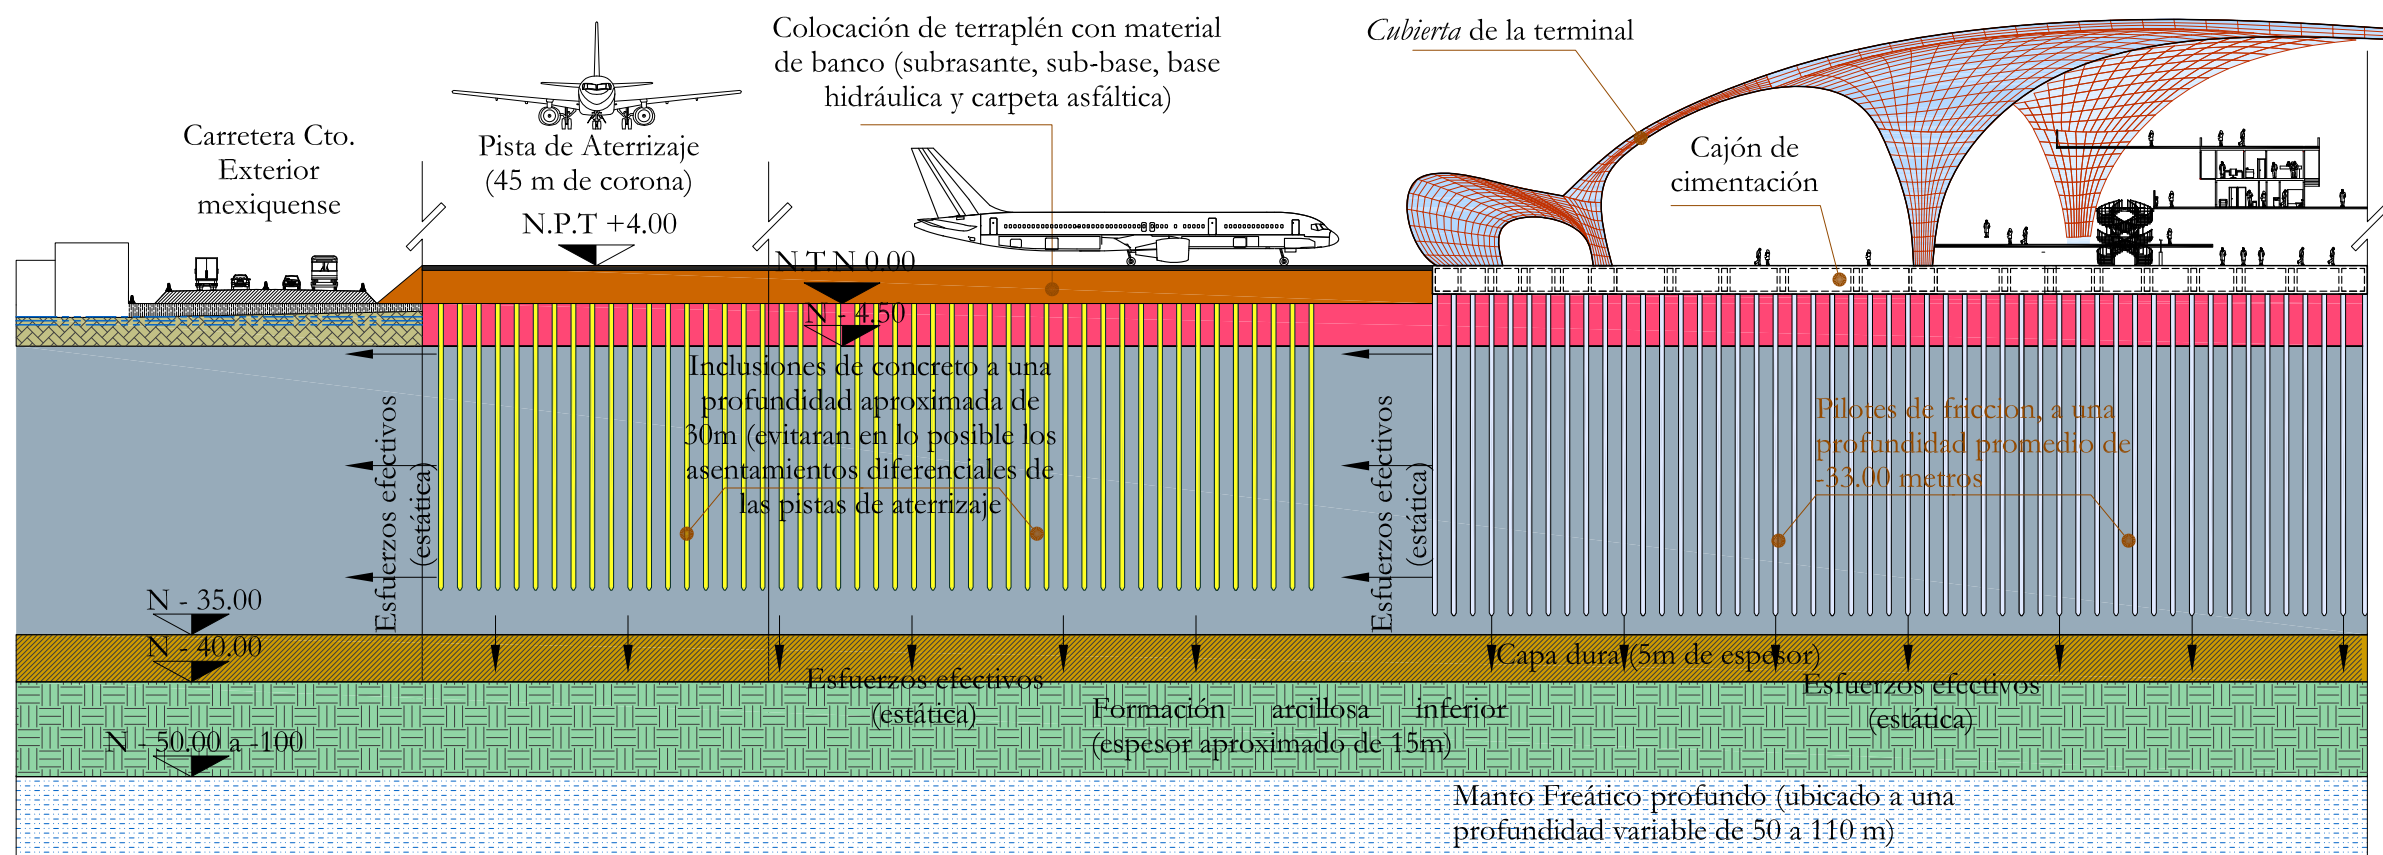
Colocación de terraplén con material de banco (subrasante, sub-base, base hidráulica y carpeta asfáltica)

*Cubierta* de la terminal

Carretera Cto. Exterior mexiquense

Pista de Aterrizaje (45 m de corona)

N.P.T +4.00

Cajón de cimentación

N.T.N 0.00

N - 4.50

Inclusiones de concreto a una profundidad aproximada de 30m (evitaran en lo posible los asentamientos diferenciales de las pistas de aterrizaje

Pilotes de friccion, a una profundidad promedio de -33.00 metros

Esfuerzos efectivos (estática)

Esfuerzos efectivos (estática)

N - 35.00

N - 40.00

Capa dura (5m de espesor)

Esfuerzos efectivos (estática)

Esfuerzos efectivos (estática)

Formación arcillosa inferior (espesor aproximado de 15m)

N - 50.00 a -100

Manto Freático profundo (ubicado a una profundidad variable de 50 a 110 m)